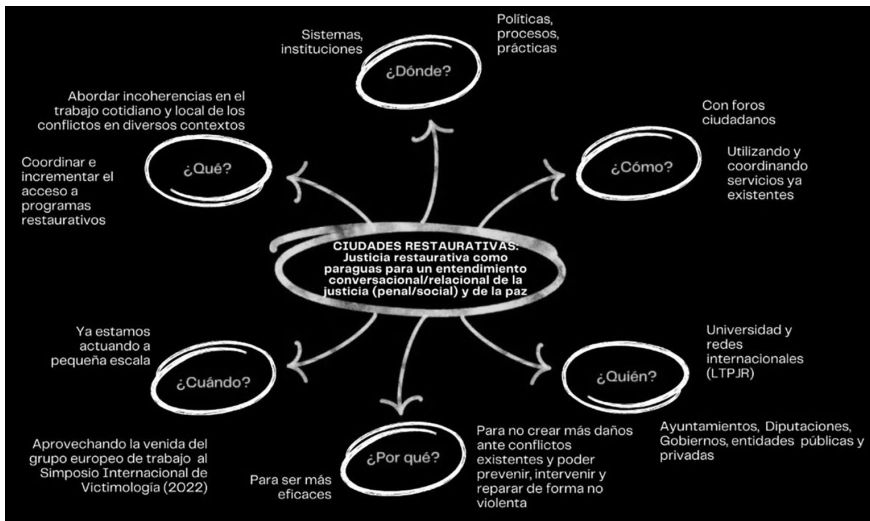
CIUDADES RESTAURATIVAS: Justicia restaurativa como paraguas para un entendimiento conversacional/relacional de la justicia (penal/social) y de la paz

Sistemas, instituciones

¿Dónde?

Políticas, procesos, prácticas

Abordar incoherencias en el trabajo cotidiano y local de los conflictos en diversos contextos

¿Qué?

Coordinar e incrementar el acceso a programas restaurativos

Con foros ciudadanos

¿Cómo?

Utilizando y coordinando servicios ya existentes

Ya estamos actuando a pequeña escala

¿Cuándo?

Aprovechando la venida del grupo europeo de trabajo al Simposio Internacional de Victimología (2022)

Universidad y redes internacionales (LTPJR)

¿Quién?

Ayuntamientos, Diputaciones, Gobiernos, entidades públicas y privadas

¿Por qué?

Para ser más eficaces

Para no crear más daños ante conflictos existentes y poder prevenir, intervenir y reparar de forma no violenta